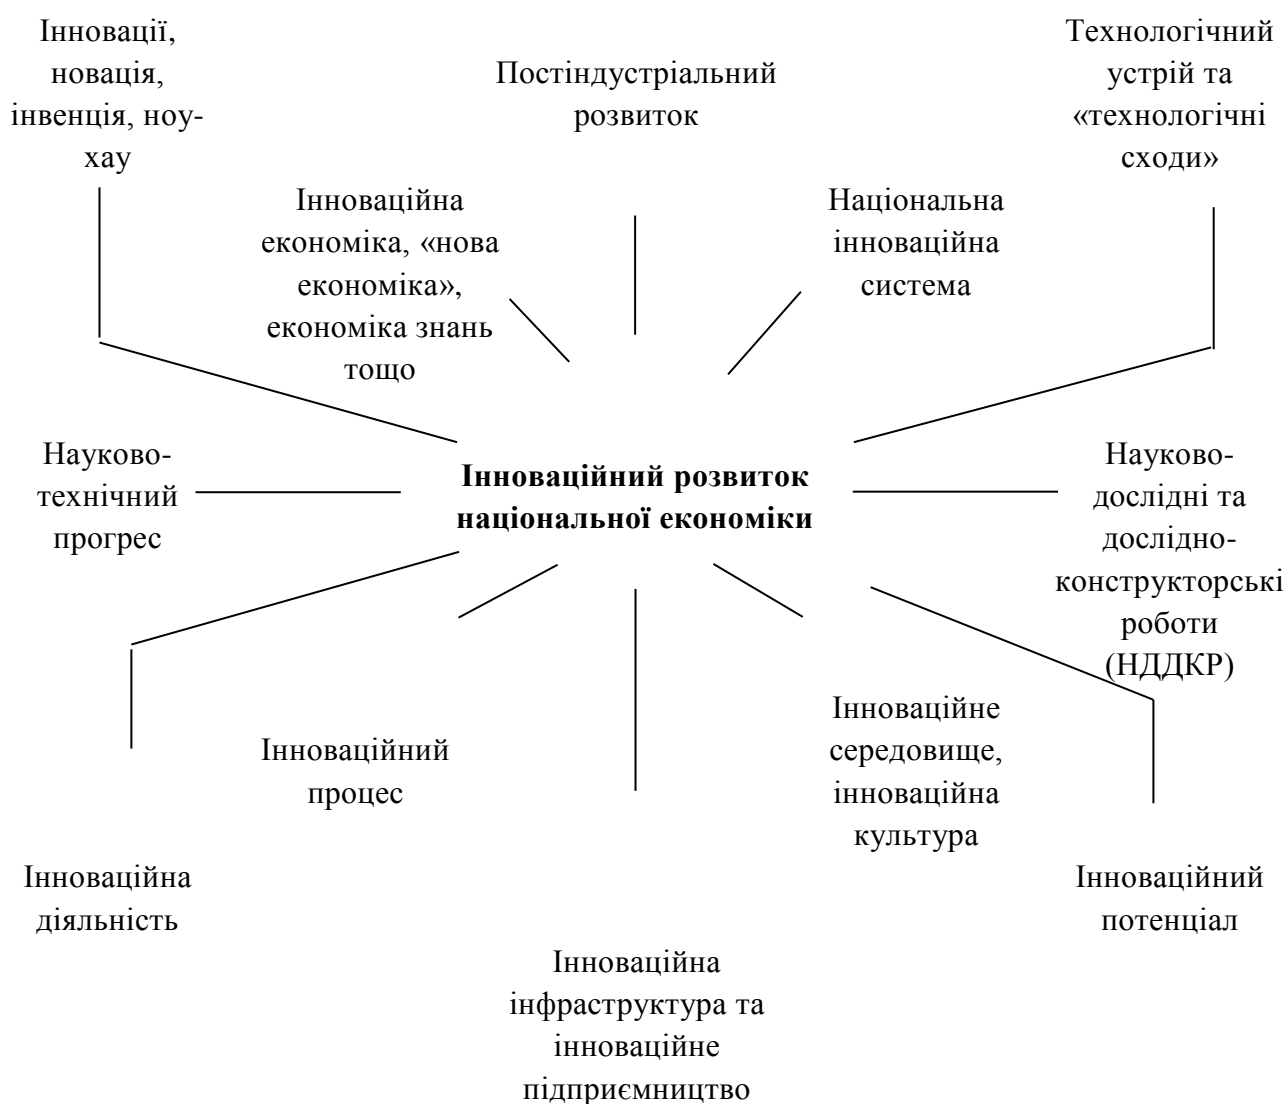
Інновації, новація, інвенція, ноу-хау

Постіндустріальний розвиток

Технологічний устрій та «технологічні сходи»

Інноваційна економіка, «нова економіка», економіка знань тощо

Національна інноваційна система

Науково-технічний прогрес

**Інноваційний розвиток національної економіки**

Науково-дослідні та дослідно-конструкторські роботи (НДДКР)

Інноваційний процес

Інноваційне середовище, інноваційна культура

Інноваційна діяльність

Інноваційний потенціал

Інноваційна інфраструктура та інноваційне підприємництво